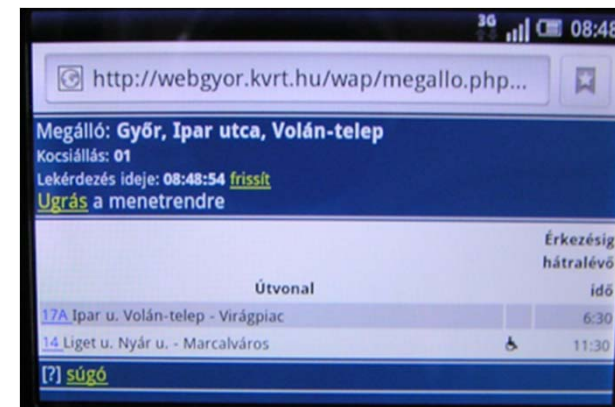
3G 08:48

http://webgyor.kvrt.hu/wap/megallo.php...

Megálló: Győr, Ipar utca, Volán-telep
Kocsiállás: 01
Lekérdezés ideje: 08:48:54 frissít
Ugrás a menetrendre

| Útvonal | | Érkezésig hátralévő idő |
|---|---|---|
| 17A Ipar u. Volán-telep - Virágpiac | | 6:30 |
| 14 Liget u. Nyár u. - Marcalváros | | 11:30 |

[?] súgó